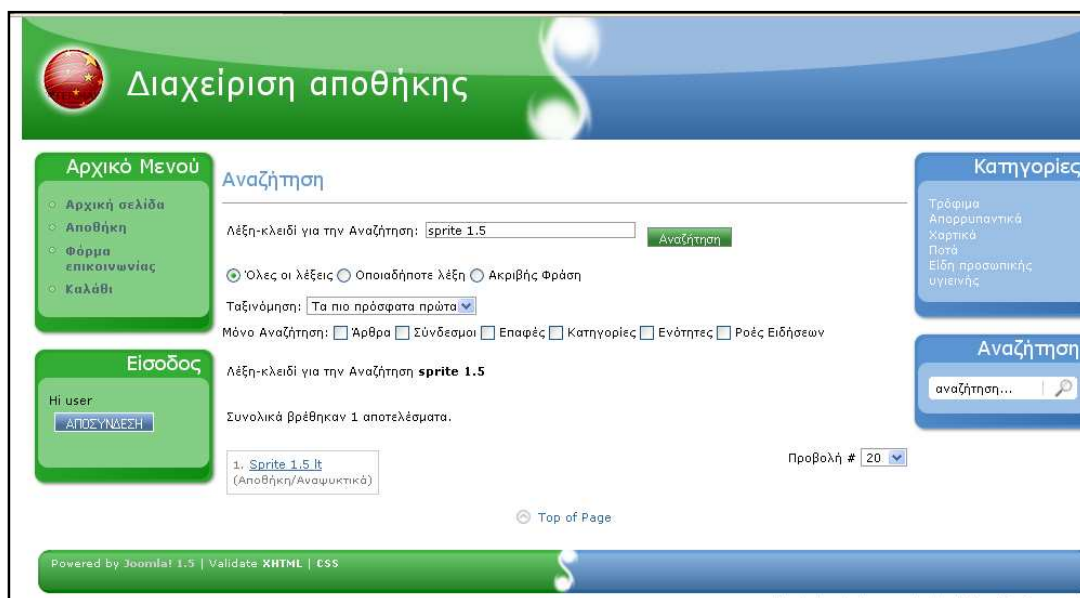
Διαχείριση αποθήκης

Αρχικό Μενού

Αρχική σελίδα
Αποθήκη
Φόρμα επικοινωνίας
Καλάθι

Είσοδος

Hi user
ΑΠΟΣΥΝΔΕΣΗ

Αναζήτηση

Λέξη-κλειδί για την Αναζήτηση: sprite 1.5 Αναζήτηση

Όλες οι λέξεις Οποιαδήποτε λέξη Ακριβής Φράση

Ταξινόμηση: Τα πιο πρόσφατα πρώτα

Μόνο Αναζήτηση: Άρθρα Σύνδεσμοι Επαφές Κατηγορίες Ενότητες Ροές Ειδήσεων

Λέξη-κλειδί για την Αναζήτηση **sprite 1.5**

Συνολικά βρέθηκαν 1 αποτελέσματα.

Προβολή # 20

1. Sprite 1.5 lt
(Αποθήκη/Αναψυκτικά)

Top of Page

Κατηγορίες

Τρόφιμα
Απορρυπαντικά
Χαρτικά
Ποτά
Είδη προσωπικής υγιεινής

Αναζήτηση

αναζήτηση...

Powered by Joomla! 1.5 | Validate XHTML | CSS